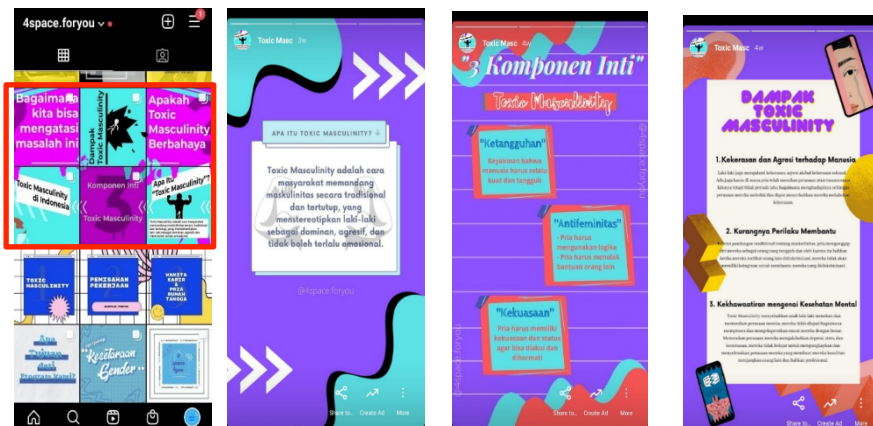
4space.foryou

Bagaimana kita bisa mengatasi masalah ini
Dampak Toxic Masculinity
Apakah Toxic Masculinity Berbahaya
Toxic Masculinity di Indonesia
Komponen Inti
Toxic Masculinity
Apa itu "Toxic Masculinity"?

TOXIC MASCULINITY
PEMISAHAN PEKERJAAN
WANITA KARIR & PRIA RUMAH TANGGA
Apa Tujuan dari Program Kami?
"Kesetaraan Gender"

Toxic Masc 3w

APA ITU TOXIC MASCULINITY?

Toxic Masculinity adalah cara masyarakat memandang maskulinitas secara tradisional dan tertutup, yang menstereotipkan laki-laki sebagai dominan, agresif, dan tidak boleh terlalu emosional.

@4space.foryou

Share to... Create Ad More

Toxic Masc 4w

"3 Komponen Inti"

Toxic Masculinity

"Ketangguhan"
Keyakinan bahwa manusia harus selalu kuat dan tangguh

"Antifeminitas"
- Pria harus mengabaikan logika
- Pria harus menolak bantuan orang lain

"Kekuasaan"
Pria harus memiliki kekuasaan dan status agar bisa diakui dan dihormati

@4space.foryou

Share to... Create Ad More

Toxic Masc 4w

DAMPAK TOXIC MASCULINITY

1.Kekerasan dan Agresi terhadap Manusia
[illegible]

2. Kurangnya Perilaku Membantu
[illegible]

3. Kekhawatiran mengenai Kesehatan Mental
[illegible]

Share to... Create Ad More